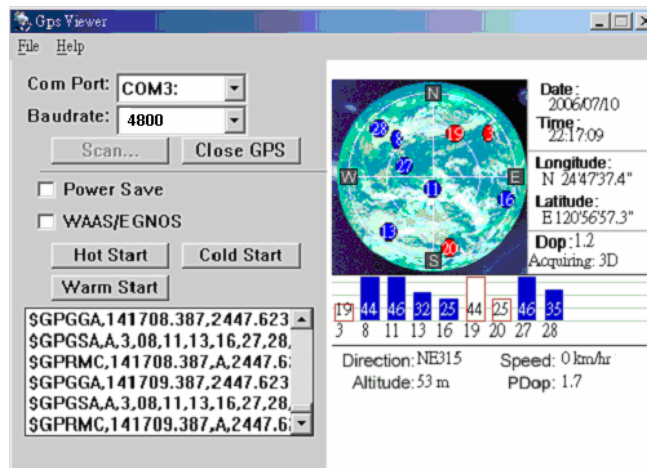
Gps Viewer
File Help

Com Port: COM3:
Baudrate: 4800
Scan... Close GPS
Power Save
WAAS/EGNOS
Hot Start Cold Start
Warm Start

$GPGGA,141708.387,2447.623
$GPGSA,A,3,08,11,13,16,27,28,
$GPRMC,141708.387,A,2447.6
$GPGGA,141709.387,2447.623
$GPGSA,A,3,08,11,13,16,27,28,
$GPRMC,141709.387,A,2447.6

N
W
E
S
28 8 19 3 27 11 16 13 20

Date:
2006/07/10
Time:
22:17:09
Longitude:
N 24°47'37.4"
Latitude:
E 120°56'57.3"
Dop: 1.2
Acquiring: 3D

19 44 46 32 25 44 25 46 35
3 8 11 13 16 19 20 27 28

Direction: NE315
Speed: 0 km/hr
Altitude: 53 m
PDop: 1.7